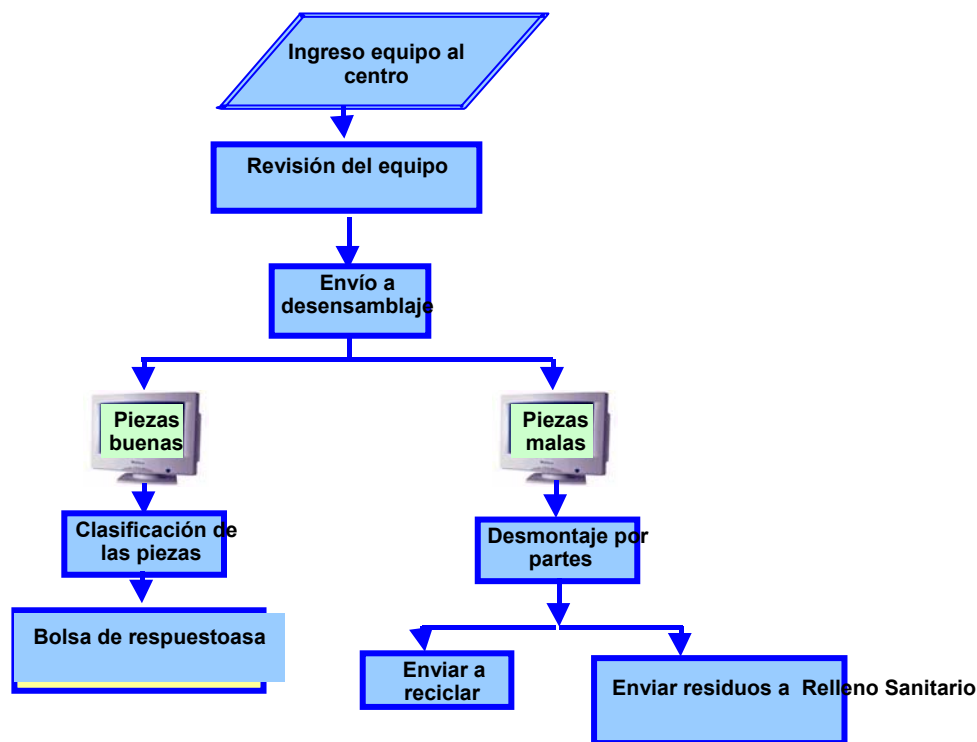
Ingreso equipo al centro

Revisión del equipo

Envío a desensamblaje

Piezas buenas

Piezas malas

Clasificación de las piezas

Desmontaje por partes

Bolsa de respuestoasa

Enviar a reciclar

Enviar residuos a Relleno Sanitario